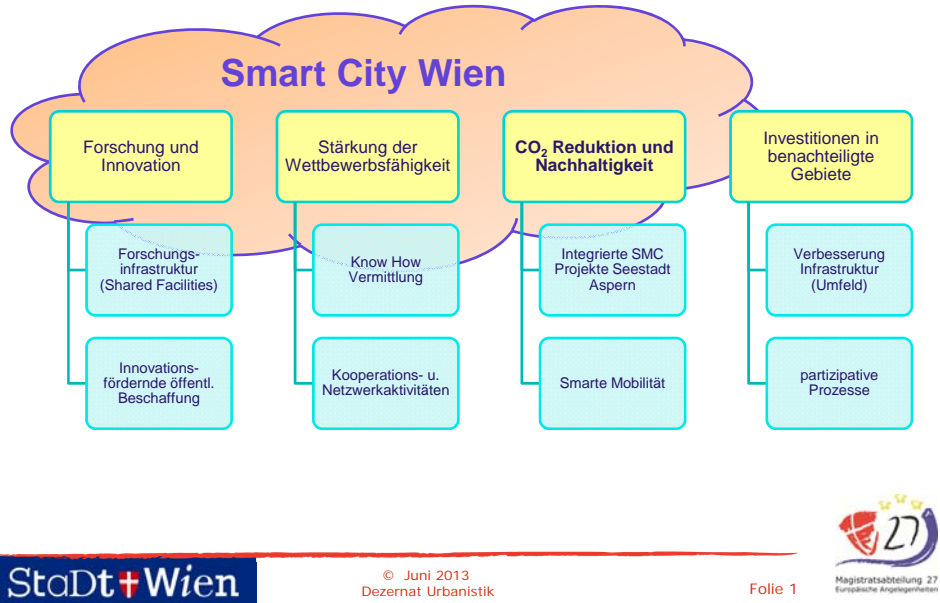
Smart City Wien

Forschung und Innovation

Stärkung der Wettbewerbsfähigkeit

$CO_2$ Reduktion und Nachhaltigkeit

Investitionen in benachteiligte Gebiete

Forschungs-infrastruktur (Shared Facilities)

Know How Vermittlung

Integrierte SMC Projekte Seestadt Aspern

Verbesserung Infrastruktur (Umfeld)

Innovations-fördernde öffentl. Beschaffung

Kooperations- u. Netzwerkaktivitäten

Smarte Mobilität

partizipative Prozesse

StaDt Wien

© Juni 2013
Dezernat Urbanistik

Folie 1

27
Magistratsabteilung 27
Europäische Angelegenheiten